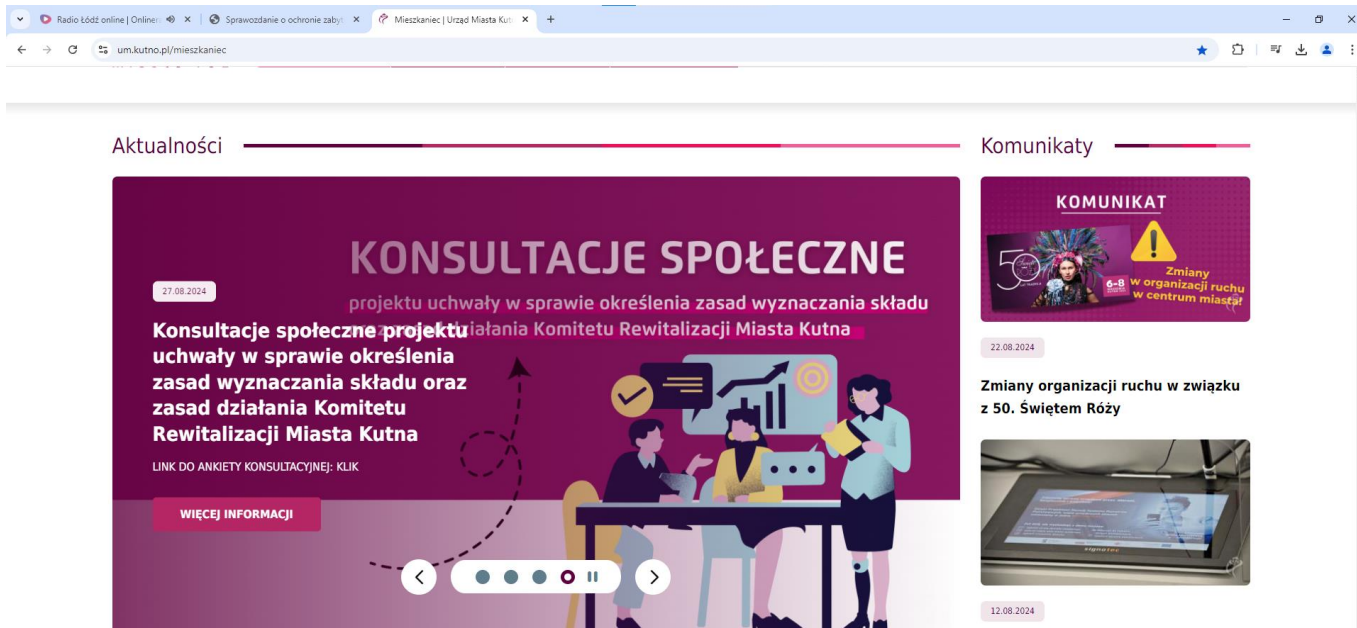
Radio Łódź online | Online
Sprawozdanie o ochronie zaby
Mieszkaniec | Urząd Miasta Kut
um.kutno.pl/mieszkaniec

Aktualności

KONSULTACJE SPOŁECZNE
projektu uchwały w sprawie określenia zasad wyznaczania składu
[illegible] działania Komitetu Rewitalizacji Miasta Kutna

27.08.2024

Konsultacje społeczne projektu uchwały w sprawie określenia zasad wyznaczania składu oraz zasad działania Komitetu Rewitalizacji Miasta Kutna

LINK DO ANKIETY KONSULTACYJNEJ: KLIK

WIĘCEJ INFORMACJI

Komunikaty

KOMUNIKAT
6-8
Zmiany w organizacji ruchu w centrum miasta!

22.08.2024

Zmiany organizacji ruchu w związku z 50. Świętem Róży

12.08.2024